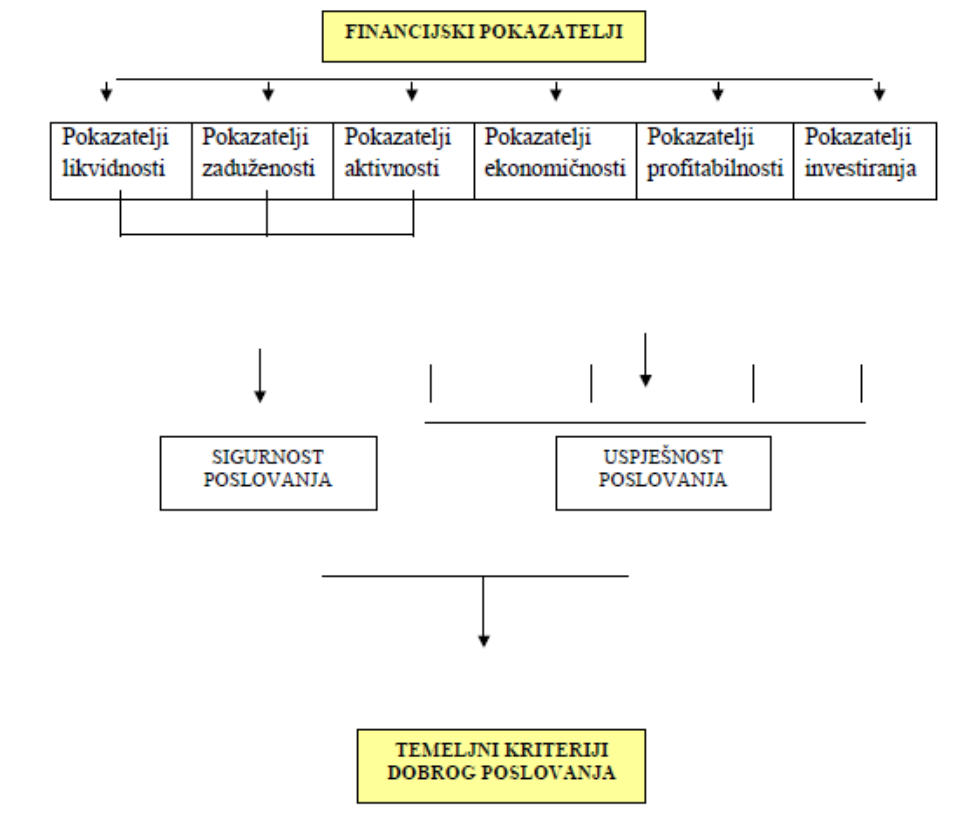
FINANCIJSKI POKAZATELJI

Pokazatelji likvidnosti

Pokazatelji zaduženosti

Pokazatelji aktivnosti

Pokazatelji ekonomičnosti

Pokazatelji profitabilnosti

Pokazatelji investiranja

SIGURNOST POSLOVANJA

USPJEŠNOST POSLOVANJA

TEMELJNI KRITERIJI DOBROG POSLOVANJA